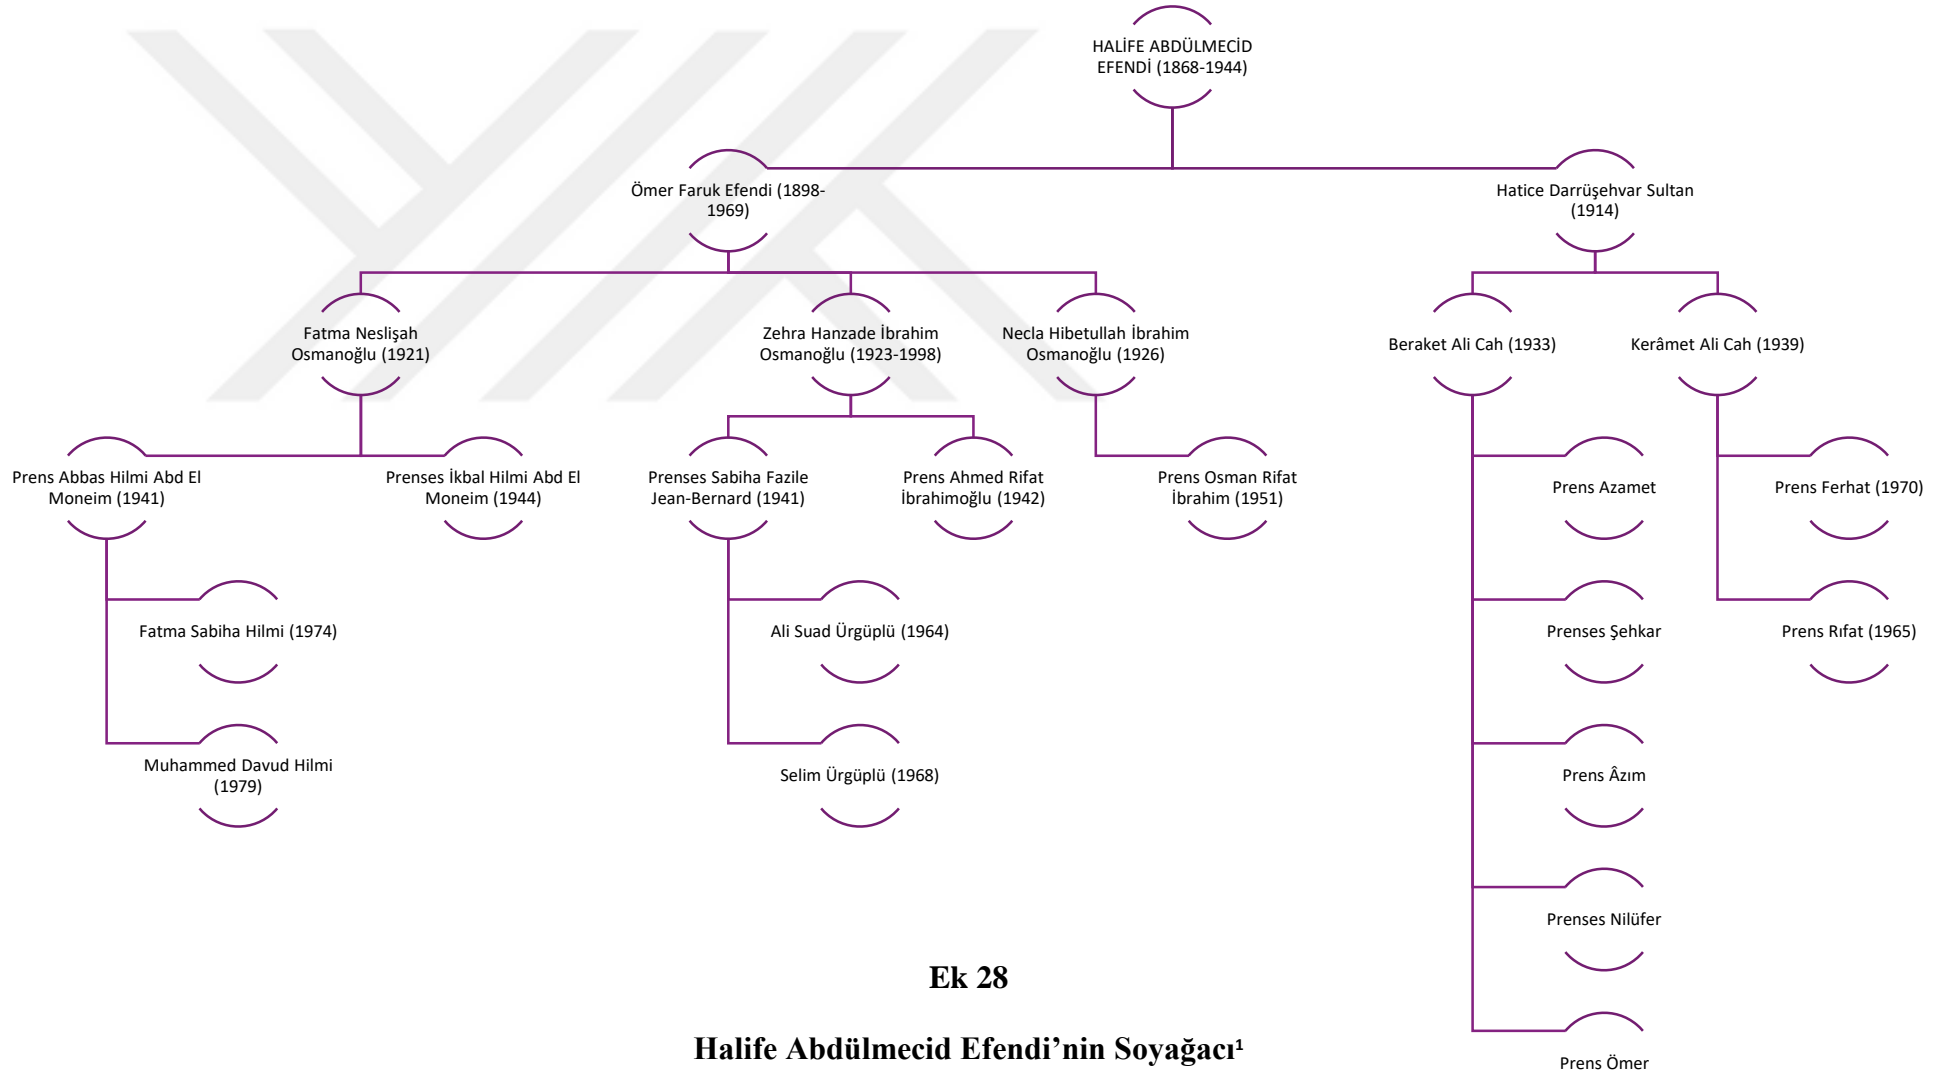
HALİFE ABDÜLMECİD EFENDİ (1868-1944)

Ömer Faruk Efendi (1898-1969)

Hatice Darrüşehvar Sultan (1914)

Fatma Neslişah Osmanoğlu (1921)

Zehra Hanzade İbrahim Osmanoğlu (1923-1998)

Necla Hibetullah İbrahim Osmanoğlu (1926)

Beraket Ali Cah (1933)

Kerâmet Ali Cah (1939)

Prens Abbas Hilmi Abd El Moneim (1941)

Prenses İkbal Hilmi Abd El Moneim (1944)

Prenses Sabiha Fazile Jean-Bernard (1941)

Prens Ahmed Rifat İbrahimoğlu (1942)

Prens Osman Rifat İbrahim (1951)

Prens Azamet

Prens Ferhat (1970)

Fatma Sabiha Hilmi (1974)

Ali Suad Ürgüplü (1964)

Prenses Şehkar

Prens Rıfat (1965)

Muhammed Davud Hilmi (1979)

Selim Ürgüplü (1968)

Prens Âzım

Prenses Nilüfer

Prens Ömer

Ek 28

Halife Abdülmecid Efendi'nin Soyağacı¹